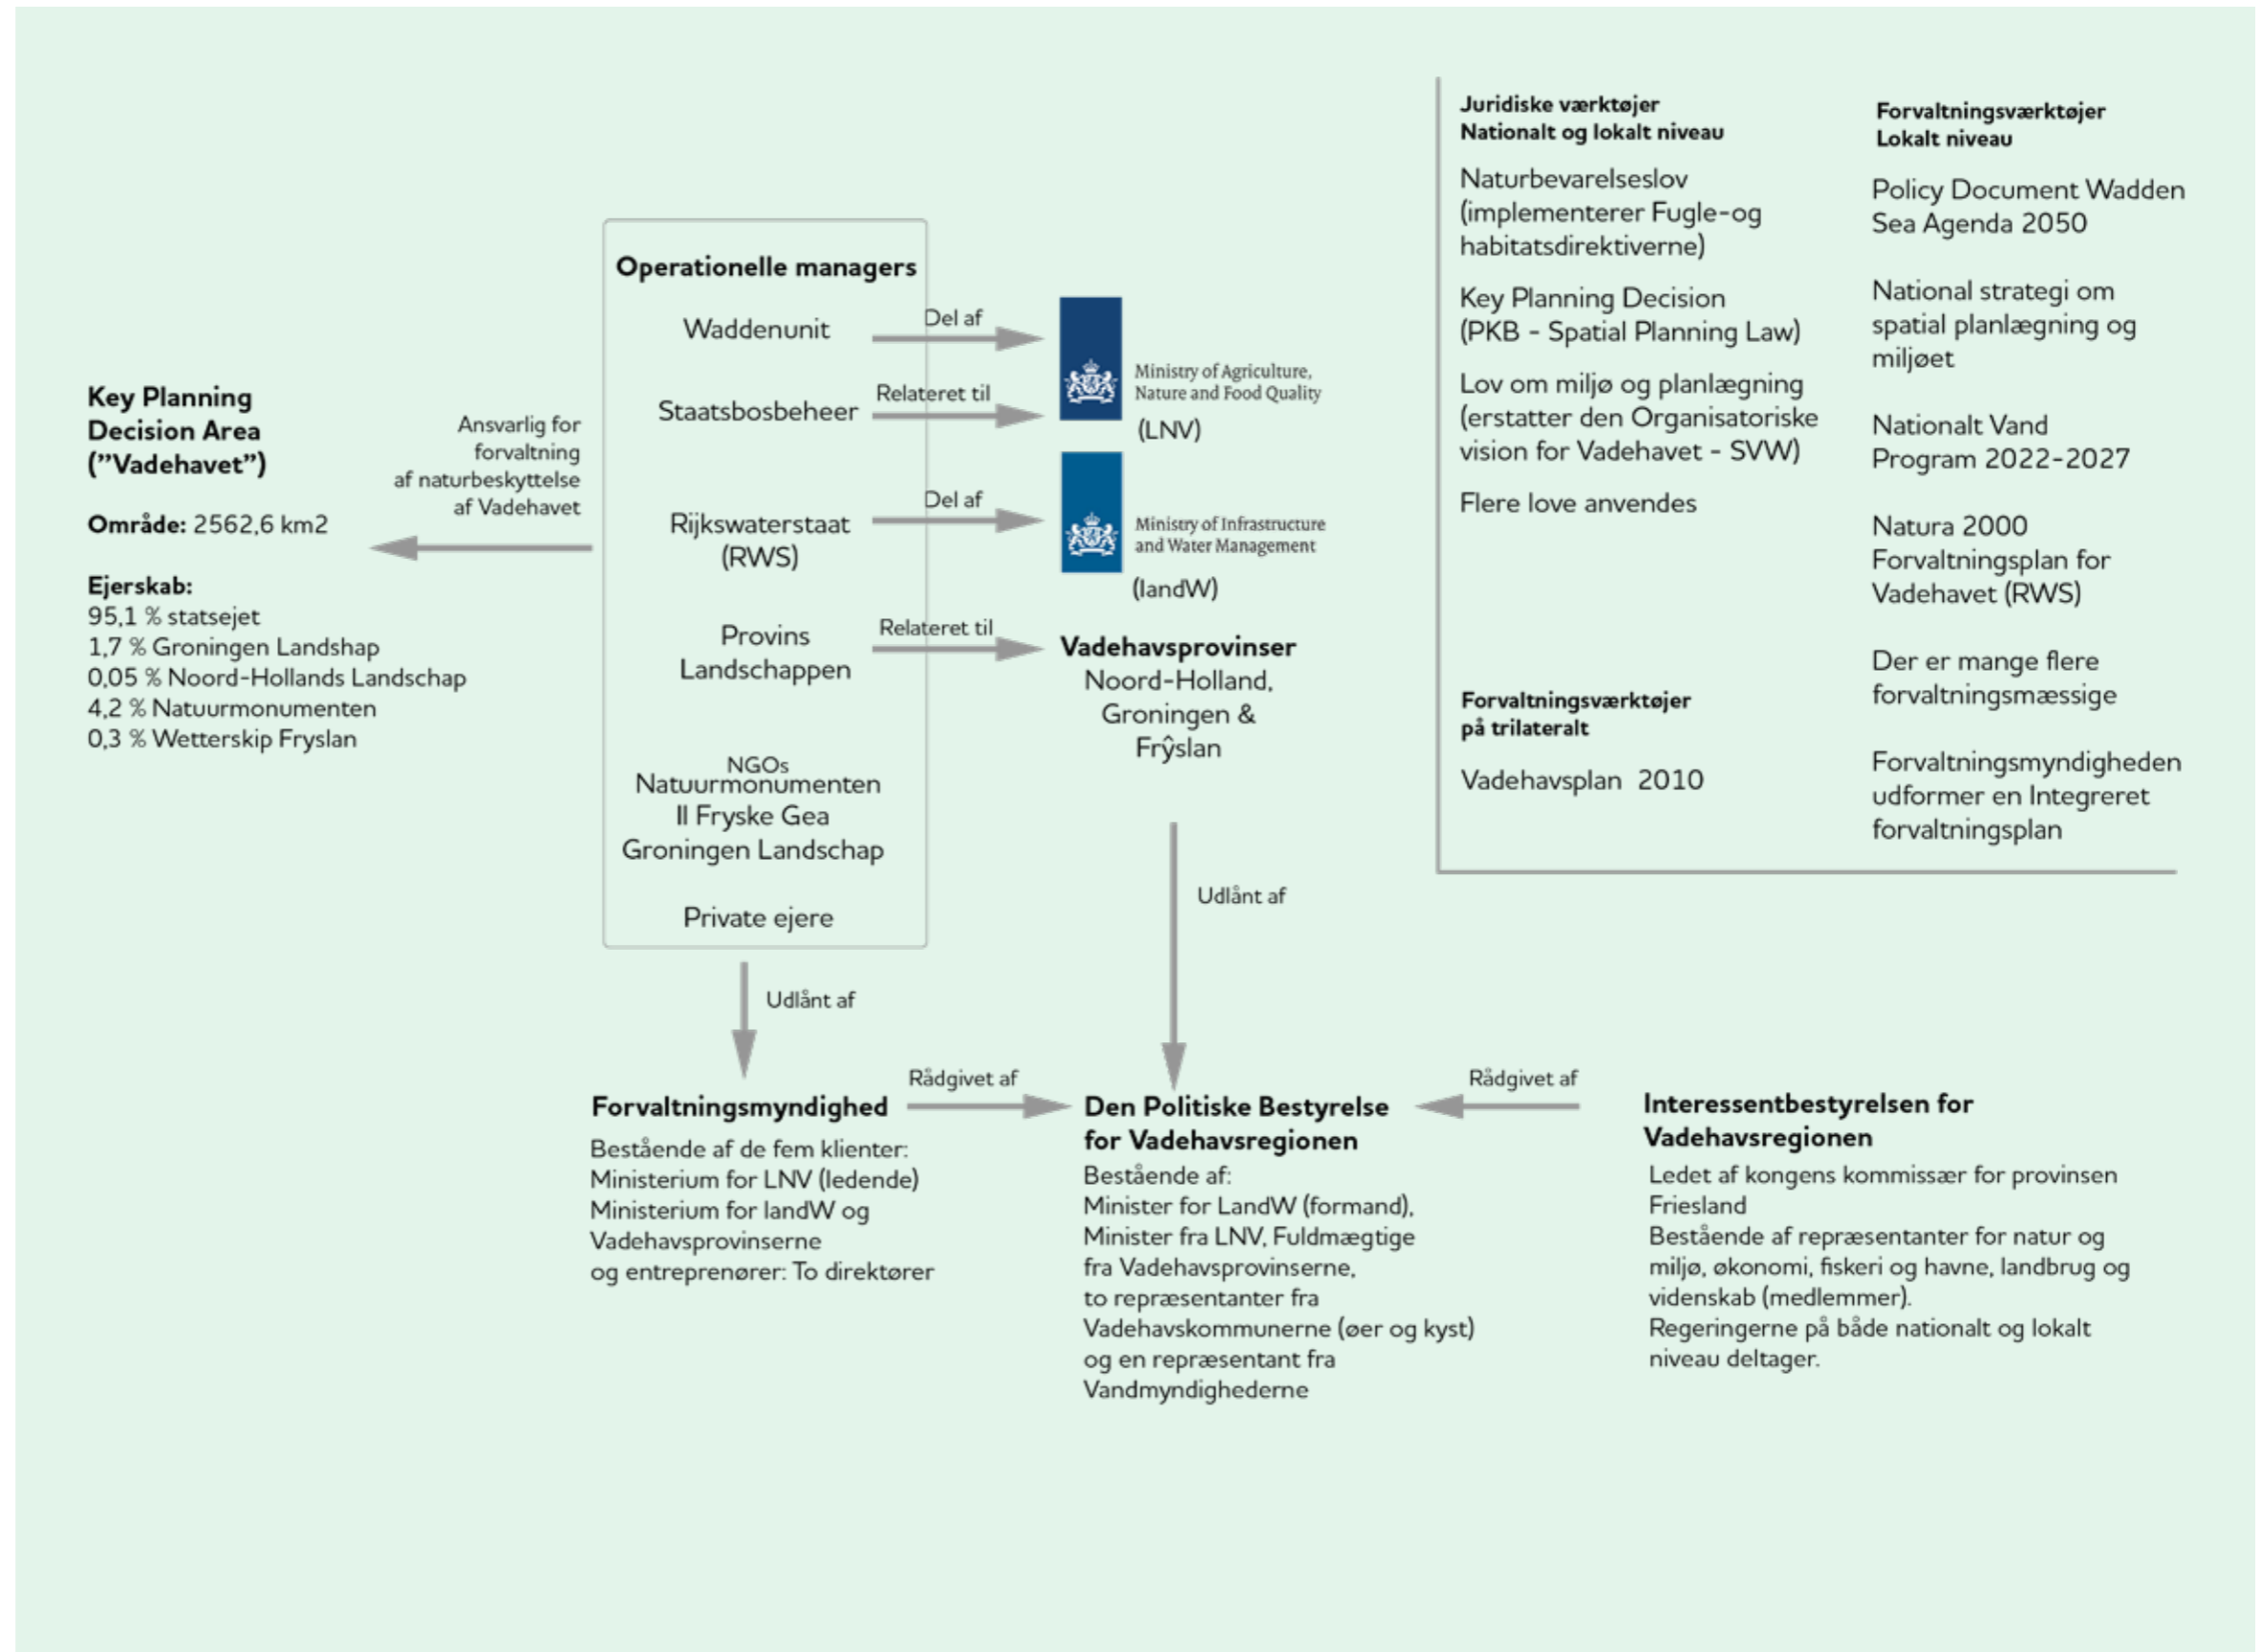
Key Planning Decision Area ("Vadehavet")

Område: 2562,6 km2

Ejerskab:
95,1 % statsejet
1,7 % Groningen Landshap
0,05 % Noord-Hollands Landschap
4,2 % Natuurmonumenten
0,3 % Wetterskip Fryslan

Ansvarlig for forvaltning af naturbeskyttelse af Vadehavet

Operationelle managers

Waddenunit

Staatsbosbeheer

Rijkswaterstaat (RWS)

Provins Landschappen

NGOs
Natuurmonumenten
Il Fryske Gea
Groningen Landschap

Private ejere

Del af

Relateret til

Del af

Relateret til

Ministry of Agriculture, Nature and Food Quality

(LNV)

Ministry of Infrastructure and Water Management

(landW)

Vadehavsprovinser
Noord-Holland, Groningen & Frŷslan

Juridiske værktøjer
Nationalt og lokalt niveau

Naturbevarelseslov (implementerer Fugle-og habitatsdirektiverne)

Key Planning Decision (PKB - Spatial Planning Law)

Lov om miljø og planlægning (erstatter den Organisatoriske vision for Vadehavet - SVW)

Flere love anvendes

Forvaltningsværktøjer
på trilateralt

Vadehavsplan 2010

Forvaltningsværktøjer
Lokalt niveau

Policy Document Wadden Sea Agenda 2050

National strategi om spatial planlægning og miljøet

Nationalt Vand Program 2022-2027

Natura 2000 Forvaltningsplan for Vadehavet (RWS)

Der er mange flere forvaltningsmæssige

Forvaltningsmyndigheden udformer en Integreret forvaltningsplan

Udlånt af

Udlånt af

Rådgivet af

Rådgivet af

Forvaltningsmyndighed
Bestående af de fem klienter:
Ministerium for LNV (ledende)
Ministerium for landW og Vadehavsprovinserne
og entreprenører: To direktører

Den Politiske Bestyrelse for Vadehavsregionen
Bestående af:
Minister for LandW (formand), Minister fra LNV, Fuldmægtige fra Vadehavsprovinserne, to repræsentanter fra Vadehavskommunerne (øer og kyst) og en repræsentant fra Vandmyndighederne

Interessentbestyrelsen for Vadehavsregionen
Ledet af kongens kommissær for provinsen Friesland
Bestående af repræsentanter for natur og miljø, økonomi, fiskeri og havne, landbrug og videnskab (medlemmer).
Regeringerne på både nationalt og lokalt niveau deltager.